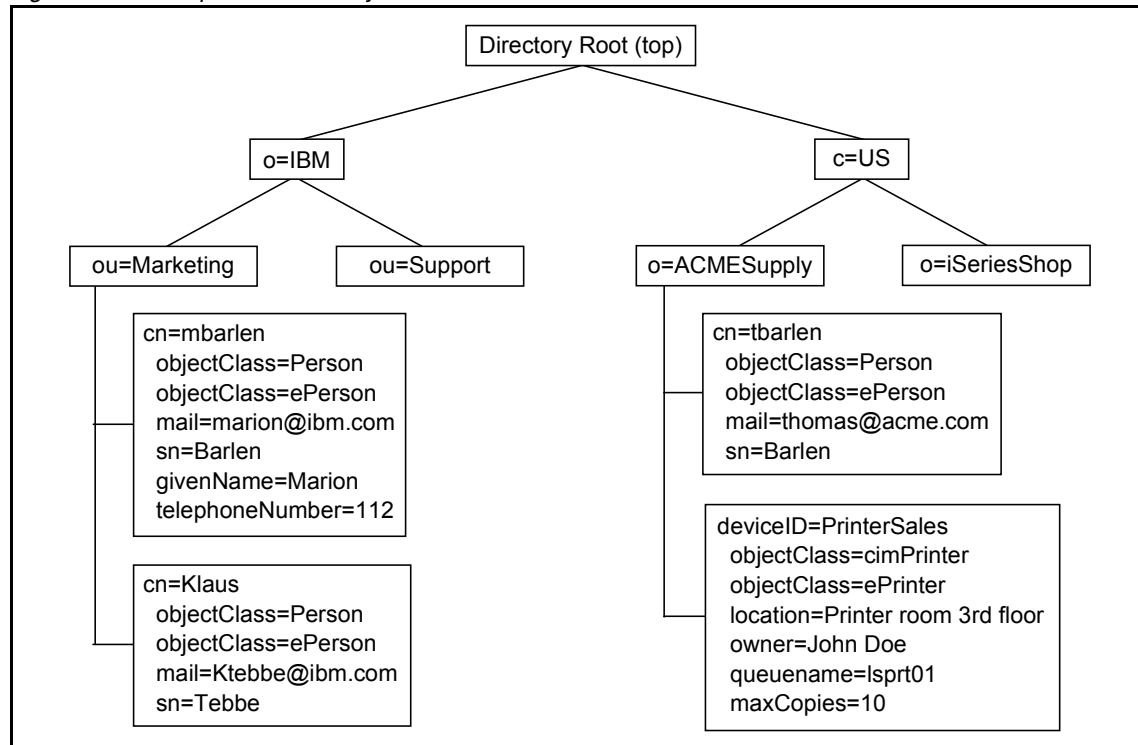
Directory Root (top)

o=IBM

c=US

ou=Marketing

ou=Support

o=ACMESupply

o=iSeriesShop

cn=mbarlen
objectClass=Person
objectClass=ePerson
mail=marion@ibm.com
sn=Barlen
givenName=Marion
telephoneNumber=112

cn=Klaus
objectClass=Person
objectClass=ePerson
mail=Ktebbe@ibm.com
sn=Tebbe

cn=tbarlen
objectClass=Person
objectClass=ePerson
mail=thomas@acme.com
sn=Barlen

deviceID=PrinterSales
objectClass=cimPrinter
objectClass=ePrinter
location=Printer room 3rd floor
owner=John Doe
queuename=lsprt01
maxCopies=10